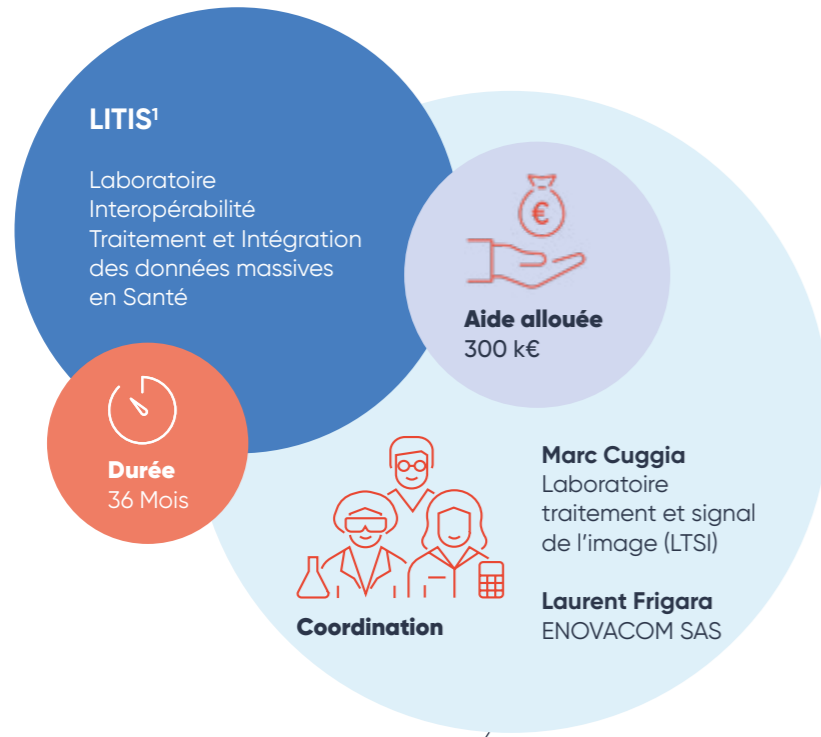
LITIS¹

Laboratoire Interopérabilité Traitement et Intégration des données massives en Santé

€

Aide allouée
300 k€

Durée
36 Mois

Coordination

Marc Cuggia
Laboratoire traitement et signal de l'image (LTSI)

Laurent Frigara
ENOVACOM SAS